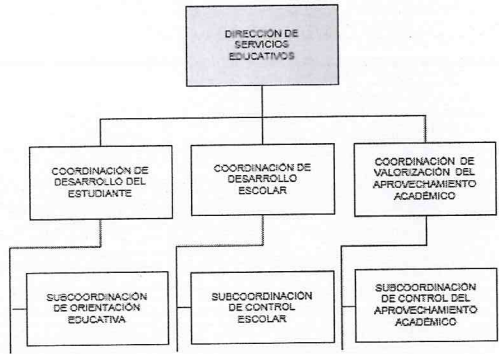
DIRECCIÓN DE SERVICIOS EDUCATIVOS

COORDINACIÓN DE DESARROLLO DEL ESTUDIANTE

COORDINACIÓN DE DESARROLLO ESCOLAR

COORDINACIÓN DE VALORIZACIÓN DEL APROVECHAMIENTO ACADÉMICO

SUBCOORDINACIÓN DE ORIENTACIÓN EDUCATIVA

SUBCOORDINACIÓN DE CONTROL ESCOLAR

SUBCOORDINACIÓN DE CONTROL DEL APROVECHAMIENTO ACADÉMICO